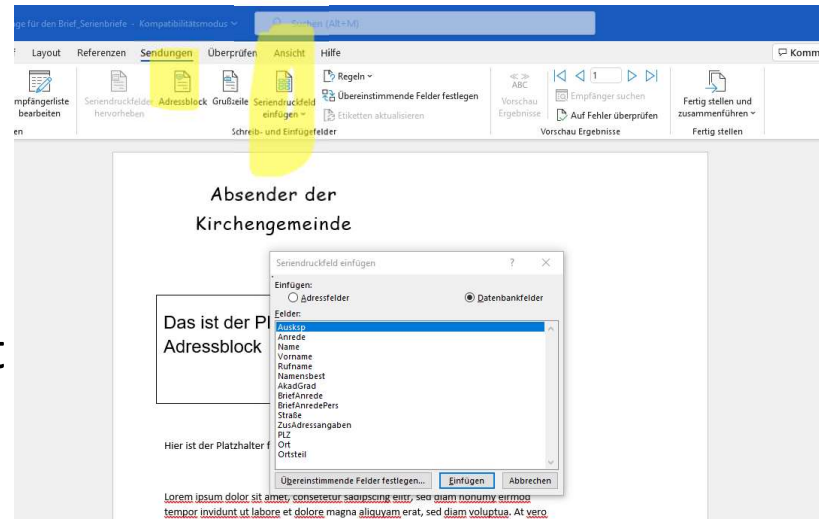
ge für den Brief_Serienbriefe - Kompatibilitätsmodus

Suchen (Alt+M)

Layout Referenzen Sendungen Überprüfen Ansicht Hilfe

Komm

mpfängerliste bearbeiten

Seriendruckfelder hervorheben

Adressblock Grußzeile Seriendruckfeld einfügen

Regeln

Übereinstimmende Felder festlegen

Etiketten aktualisieren

Schreib- und Einfügefelder

Vorschau Ergebnisse

Empfänger suchen

Auf Fehler überprüfen

Vorschau Ergebnisse

Fertig stellen und zusammenführen

Fertig stellen

Absender der Kirchengemeinde

Das ist der Pl
Adressblock

Hier ist der Platzhalter f

Lorem ipsum dolor sit amet, consetetur sadipscing elitr, sed diam nonumy eirmod tempor invidunt ut labore et dolore magna aliquyam erat, sed diam voluptua. At vero

Seriendruckfeld einfügen

Einfügen:
Adressfelder
Datenbankfelder

Felder:
Ausksp
Anrede
Name
Vorname
Rufname
Namensbest
AkadGrad
BriefAnrede
BriefAnredePers
Straße
ZusAdressangaben
PLZ
Ort
Ortsteil

Übereinstimmende Felder festlegen...
Einfügen
Abbrechen